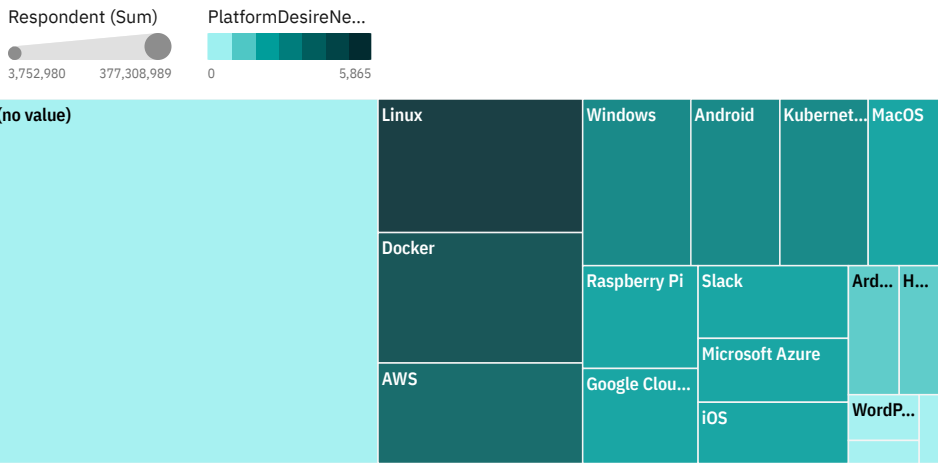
Respondent (Sum)
3,752,980 377,308,989

PlatformDesireNe...
0 5,865

(no value)
Linux
Docker
AWS
Windows
Android
Kubernet...
MacOS
Raspberry Pi
Google Clou...
Slack
Microsoft Azure
iOS
Ard...
H...
WordP...